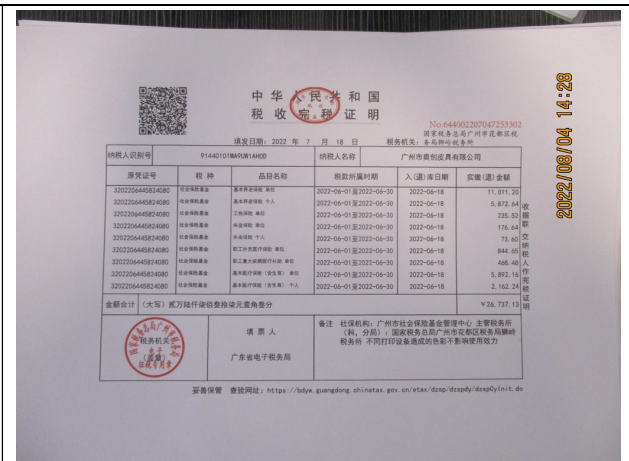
2022/08/04 14:28

中华人民共和国
税收完税证明

No.644002207047253302
国家税务总局广州市花都区税务局狮岭税务所

填发日期：2022 年 7 月 18 日　税务机关：

| 纳税人识别号 | 91440101MA9UW1AH0D | | 纳税人名称 | 广州市鼎创皮具有限公司 | | |
|---|---|---|---|---|---|---|
| 原凭证号 | 税种 | 品目名称 | 税款所属时期 | 入(退)库日期 | 实缴(退)金额 |
| 320220644582408​0 | 社会保险基金 | 基本养老保险 单位 | 2022-06-01至2022-06-30 | 2022-06-18 | 11,011.20 |
| 3202206445824080 | 社会保险基金 | 基本养老保险 个人 | 2022-06-01至2022-06-30 | 2022-06-18 | 5,872.64 |
| 3202206445824080 | 社会保险基金 | 工伤保险 单位 | 2022-06-01至2022-06-30 | 2022-06-18 | 235.52 |
| 3202206445824080 | 社会保险基金 | 失业保险 单位 | 2022-06-01至2022-06-30 | 2022-06-18 | 176.64 |
| 3202206445824080 | 社会保险基金 | 失业保险 个人 | 2022-06-01至2022-06-30 | 2022-06-18 | 73.60 |
| 3202206445824080 | 社会保险基金 | 职工大病医疗保险 单位 | 2022-06-01至2022-06-30 | 2022-06-18 | 844.45 |
| 3202206445824080 | 社会保险基金 | 职工重大疾病医疗补助 单位 | 2022-06-01至2022-06-30 | 2022-06-18 | 468.48 |
| 3202206445824080 | 社会保险基金 | 基本医疗保险（含生育）单位 | 2022-06-01至2022-06-30 | 2022-06-18 | 5,892.16 |
| 3202206445824080 | 社会保险基金 | 基本医疗保险（含生育）个人 | 2022-06-01至2022-06-30 | 2022-06-18 | 2,162.24 |
| 金额合计 | （大写）贰万陆仟柒佰叁拾柒元壹角叁分 | | | | ¥26,737.13 |

收据联 交纳税人作完税证明

税务机关（盖章）　填票人　广东省电子税务局

备注 社保机构：广州市社会保险基金管理中心 主管税务所（科、分局）：国家税务总局广州市花都区税务局狮岭税务所 不同打印设备造成的色彩不影响使用效力

妥善保管　查验网址：https://bdyw.guangdong.chinatax.gov.cn/etax/dzsp/dzspdy/dzspCyInit.do